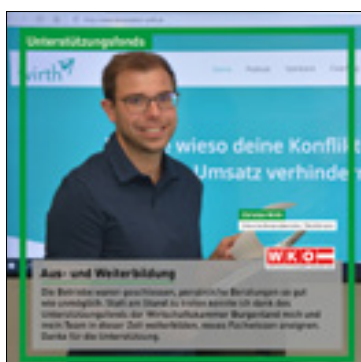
Unterstützungsfonds

wirth

wieso deine Konfli
Umsatz verhinde

WK

Aus- und Weiterbildung

Die Betriebe waren geschlossen, persönliche Beratungen so gut wie unmöglich. Statt am Stand zu treten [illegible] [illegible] dank des Unterstützungsfonds der Wirtschaftskammer Burgenland mich und mein Team in dieser Zeit weiterbilden, neues Fachwissen aneignen. Danke für die Unterstützung.